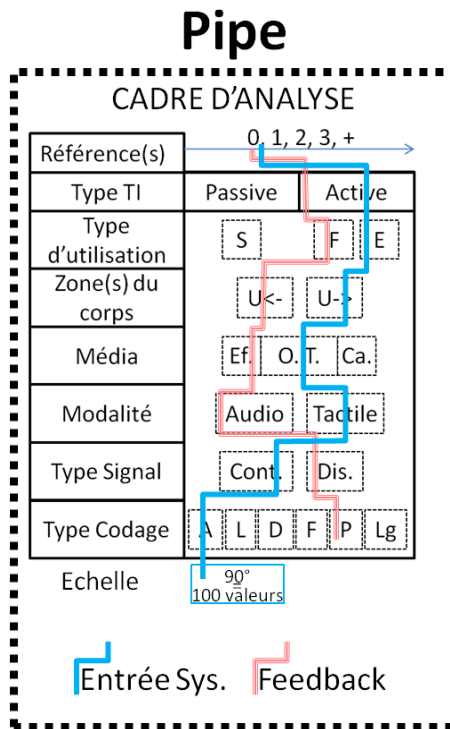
Pipe

CADRE D'ANALYSE

| Référence(s) | 0, 1, 2, 3, + | |
|---|---|---|
| Type TI | Passive | Active |
| Type d'utilisation | S | F E |
| Zone(s) du corps | U<- | U-> |
| Média | Ef. O. T. Ca. | |
| Modalité | Audio | Tactile |
| Type Signal | Cont. | Dis. |
| Type Codage | A L D F P Lg | |

Echelle 90° 100 valeurs

Entrée Sys. Feedback